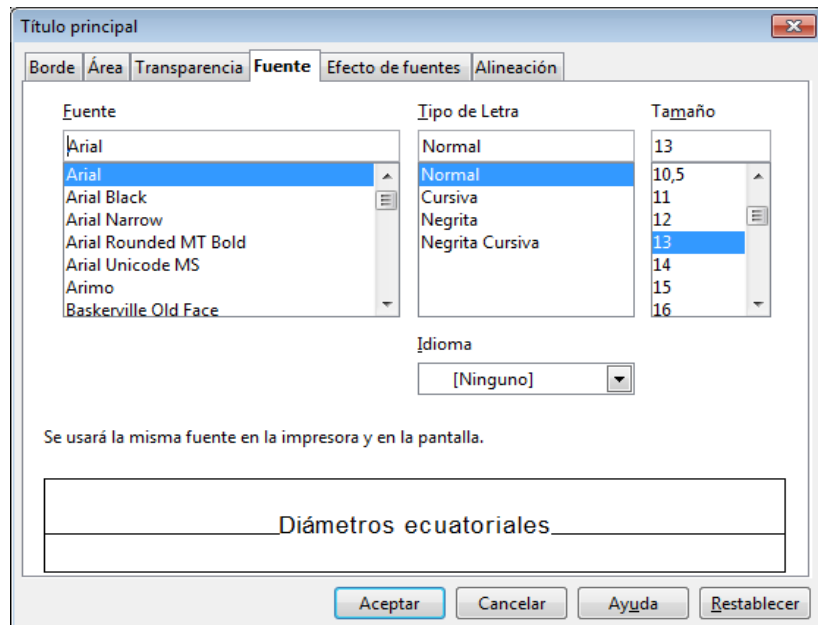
Título principal

Borde | Área | Transparencia | Fuente | Efecto de fuentes | Alineación

Fuente

Arial

Arial
Arial Black
Arial Narrow
Arial Rounded MT Bold
Arial Unicode MS
Arimo
Baskerville Old Face

Tipo de Letra

Normal

Normal
Cursiva
Negrita
Negrita Cursiva

Tamaño

13

10,5
11
12
13
14
15
16

Idioma

[Ninguno]

Se usará la misma fuente en la impresora y en la pantalla.

Diámetros ecuatoriales

Aceptar | Cancelar | Ayuda | Restablecer